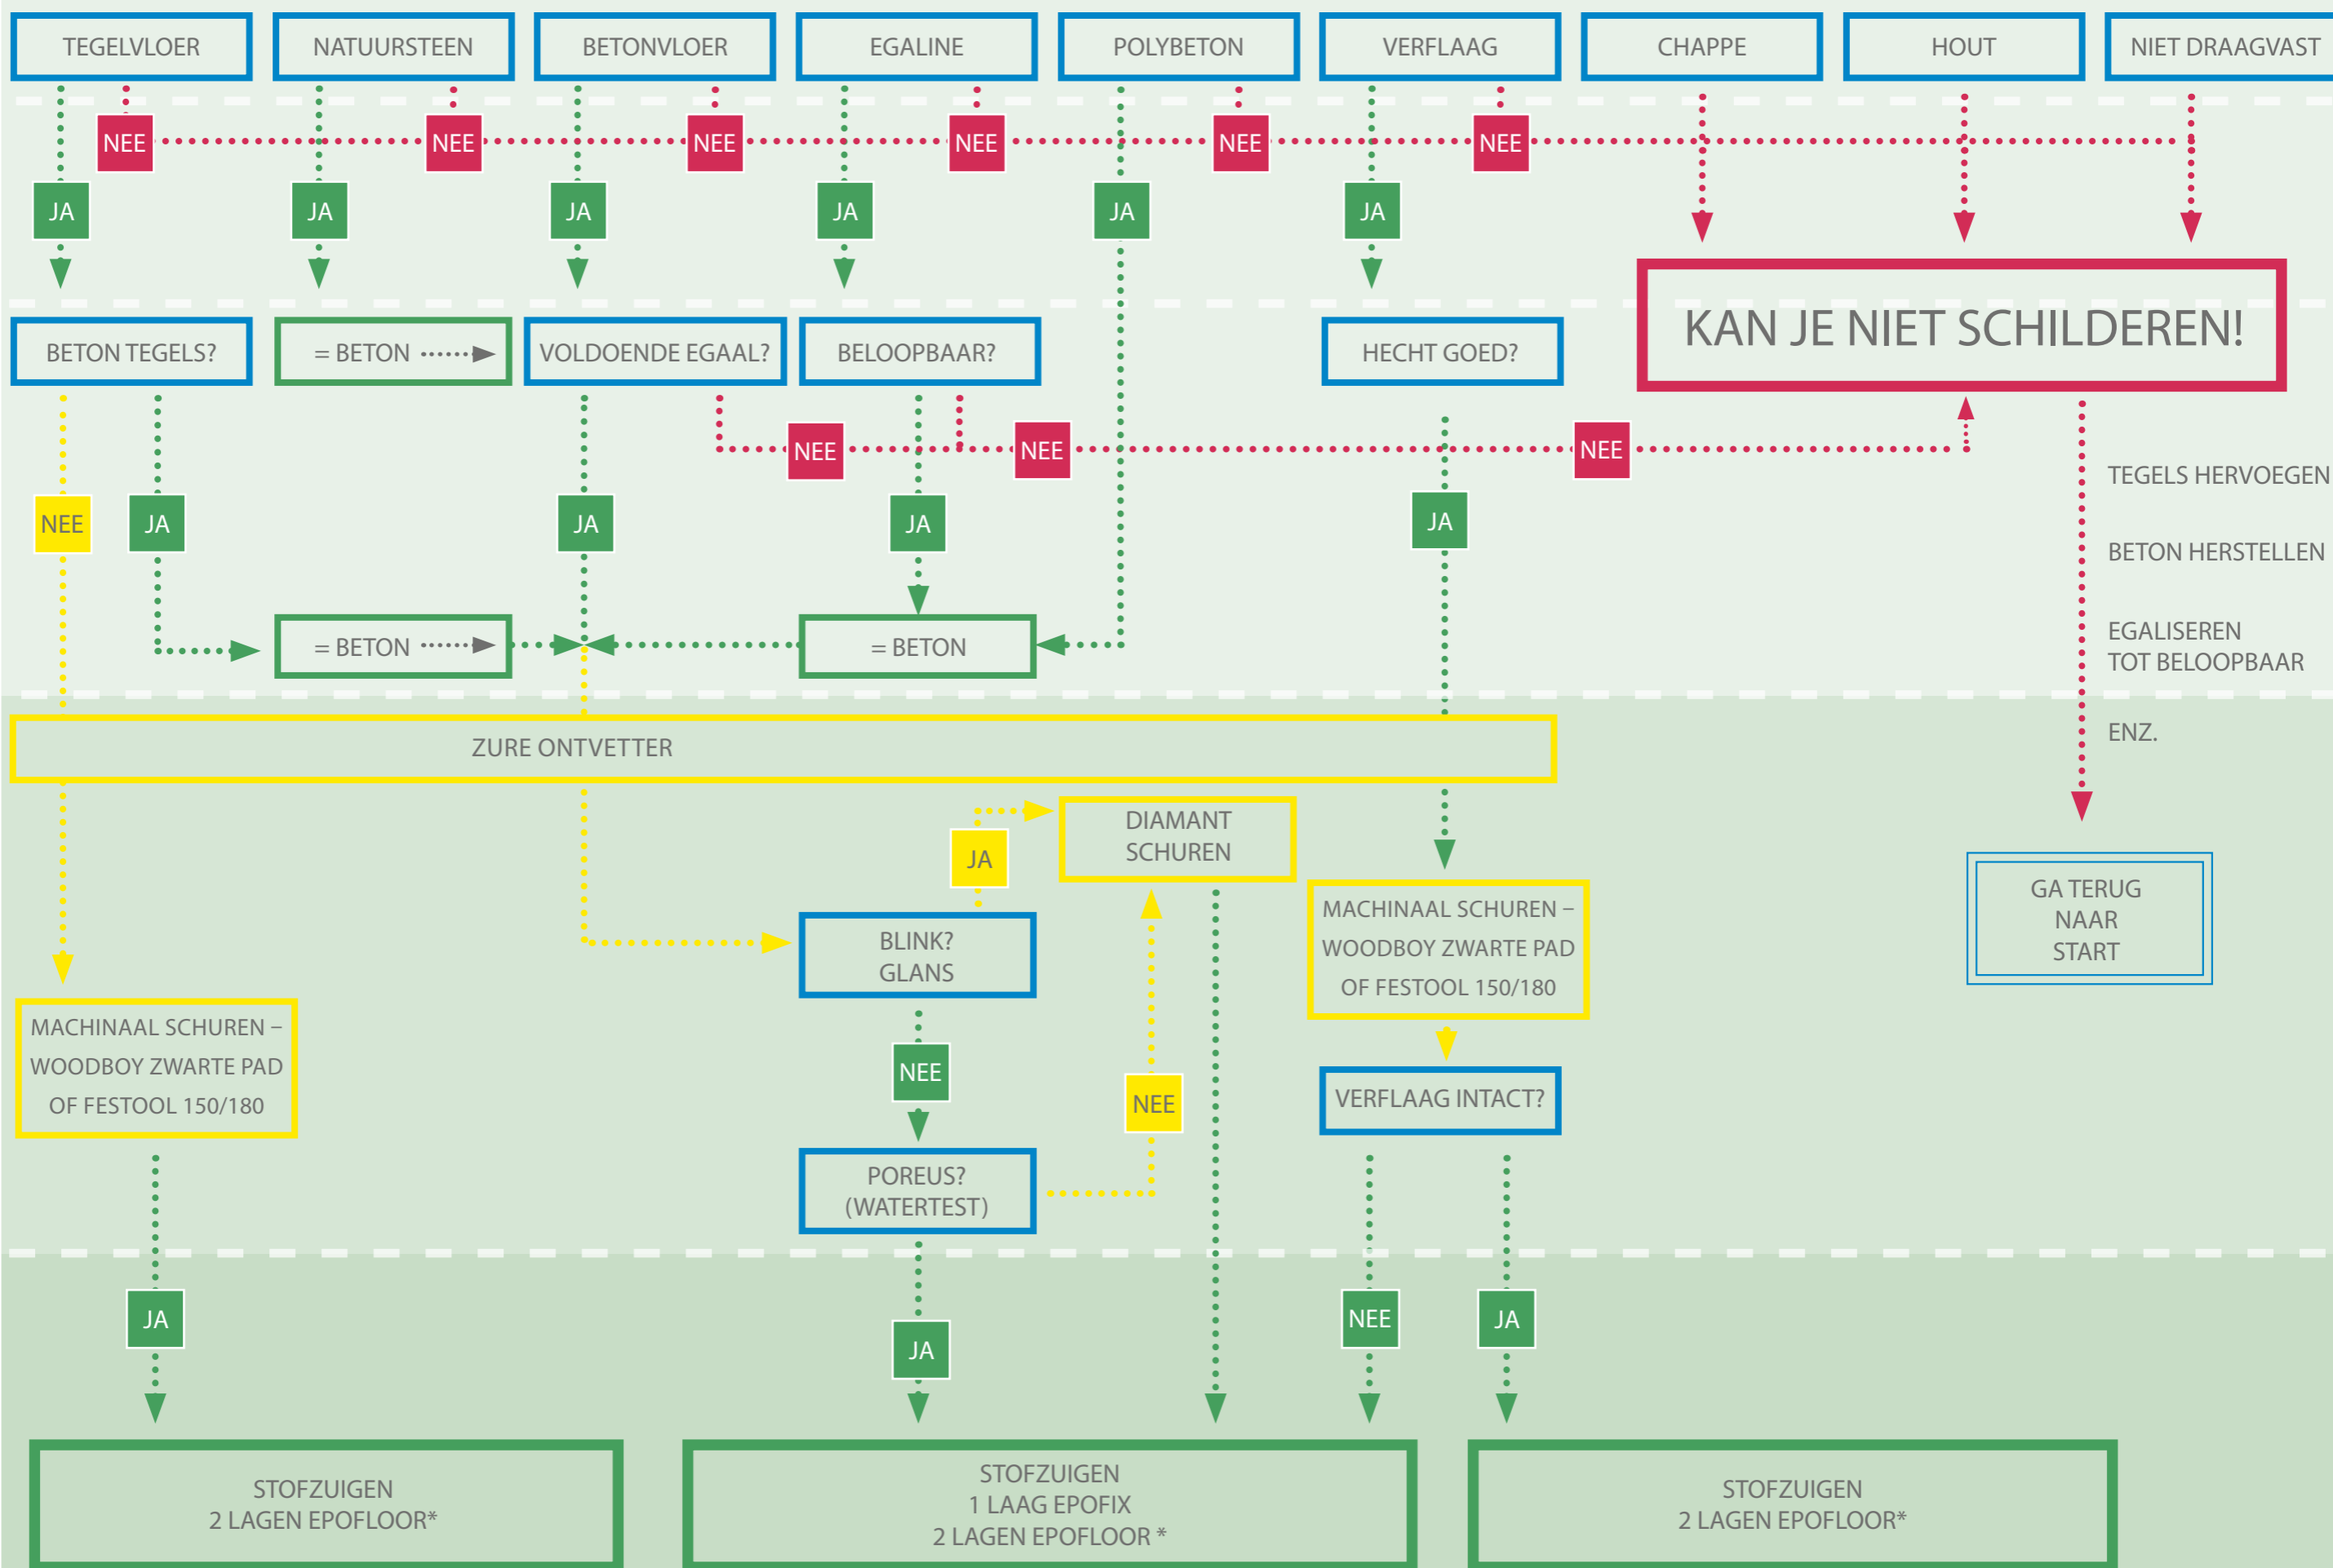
TEGELVLOER
NATUURSTEEN
BETONVLOER
EGALINE
POLYBETON
VERFLAAG
CHAPPE
HOUT
NIET DRAAGVAST

NEE NEE NEE NEE NEE NEE

JA JA JA JA JA JA

BETON TEGELS?
= BETON
VOLDOENDE EGAAL?
BELOOPBAAR?
HECHT GOED?
KAN JE NIET SCHILDEREN!

NEE NEE NEE

NEE JA JA JA JA

TEGELS HERVOEGEN

BETON HERSTELLEN

EGALISEREN
TOT BELOOPBAAR

ENZ.

= BETON
= BETON

ZURE ONTVETTER

JA
DIAMANT SCHUREN

BLINK? GLANS

MACHINAAL SCHUREN – WOODBOY ZWARTE PAD OF FESTOOL 150/180

GA TERUG NAAR START

MACHINAAL SCHUREN – WOODBOY ZWARTE PAD OF FESTOOL 150/180

NEE
NEE

VERFLAAG INTACT?

POREUS? (WATERTEST)

JA
JA
NEE
JA

STOFZUIGEN
2 LAGEN EPOFLOOR*

STOFZUIGEN
1 LAAG EPOFIX
2 LAGEN EPOFLOOR *

STOFZUIGEN
2 LAGEN EPOFLOOR*